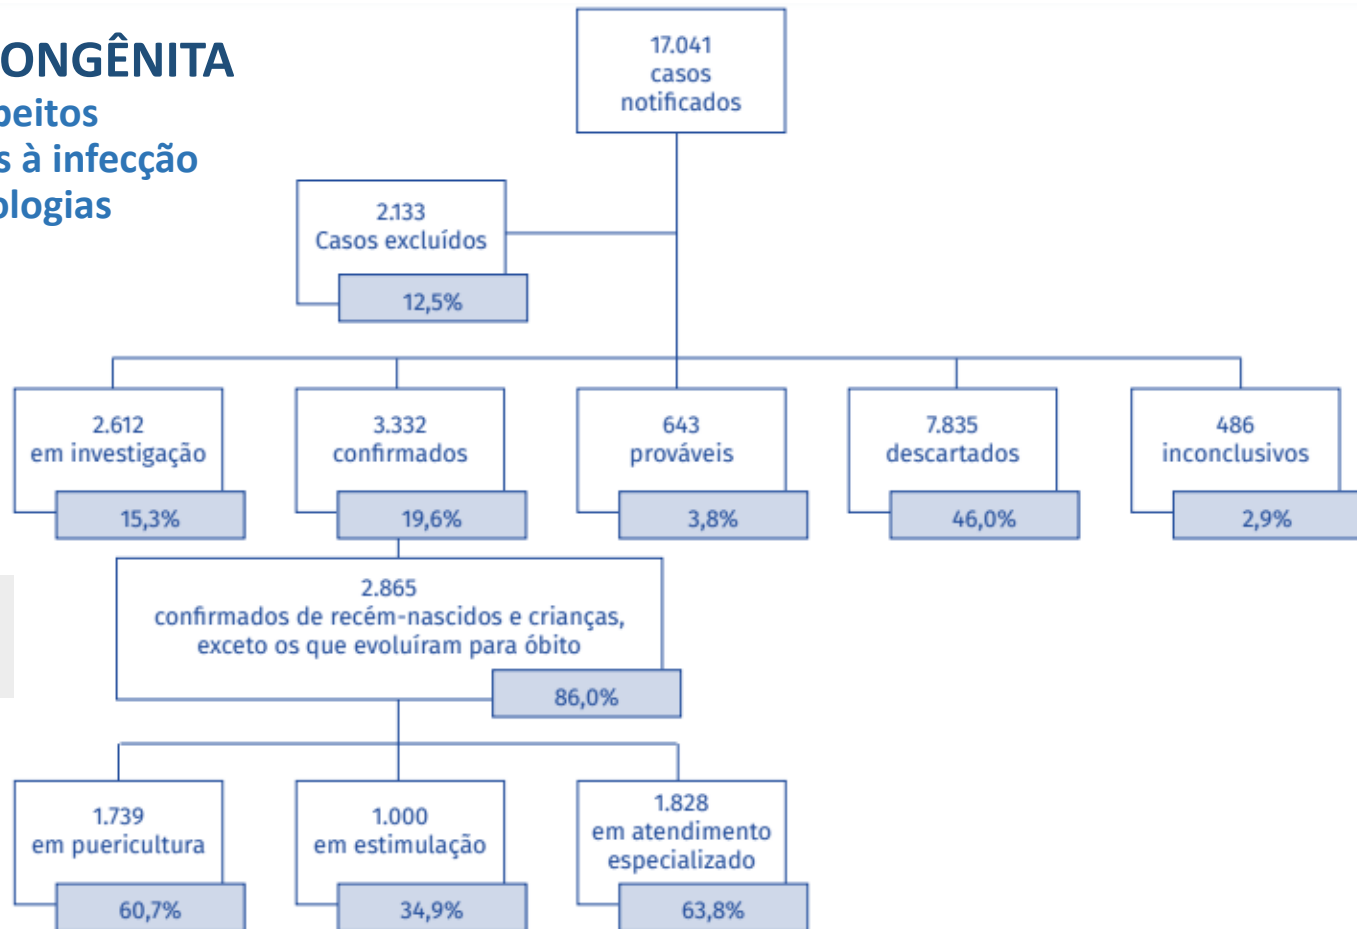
ONGÊNITA
peitos
s à infecção
ologias

17.041
casos
notificados

2.133
Casos excluídos
12,5%

2.612
em investigação
15,3%

3.332
confirmados
19,6%

643
prováveis
3,8%

7.835
descartados
46,0%

486
inconclusivos
2,9%

2.865
confirmados de recém-nascidos e crianças, exceto os que evoluíram para óbito
86,0%

1.739
em puericultura
60,7%

1.000
em estimulação
34,9%

1.828
em atendimento especializado
63,8%